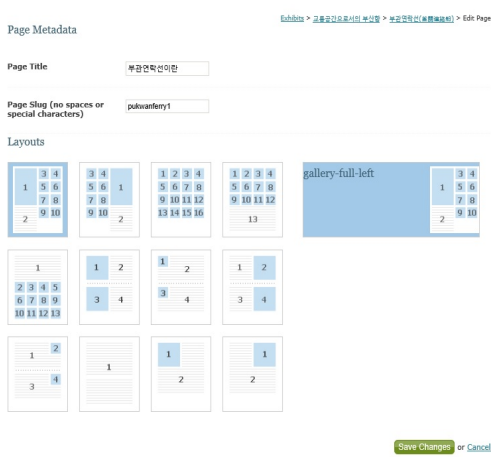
Exhibits > 교통공간으로서의 부산항 > 부관연락선(釜關連絡船) > Edit Page

Page Metadata

Page Title
부관연락선이란

Page Slug (no spaces or special characters)
pukwanferry1

Layouts

1 3 4 5 6 7 8 9 10 2

3 4 5 6 7 8 9 10 1 2

1 2 3 4 5 6 7 8 9 10 11 12 13 14 15 16

1 2 3 4 5 6 7 8 9 10 11 12 13

gallery-full-left
1 3 4 5 6 7 8 9 10 2

1 2 3 4 5 6 7 8 9 10 11 12 13

1 2 3 4

1 2 3 4

1 2 3 4

1 2 3 4

1

1 2

1 2

Save Changes or Cancel